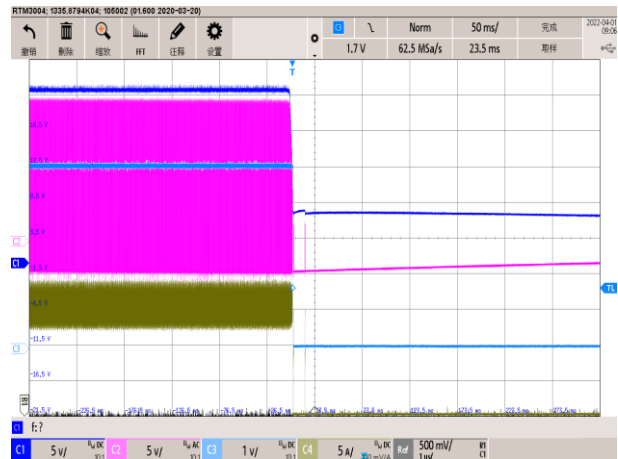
RTM3004; 1335.8794K04; 105002 (01.600 2020-03-20)

撤销 删除 缩放 FFT 注释 设置

C1 Norm 50 ms/ 完成 2022-04-01 09:06

1.7 V 62.5 MSa/s 23.5 ms 取样

T

18.5 V

13.5 V

8.5 V

3.5 V

C2

C1

-1.5 V

TL

-6.5 V

C3

-11.5 V

-16.5 V

-21.5 V

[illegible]

C1 f: ?

C1 5 V/ C2 5 V/ C3 1 V/ C4 5 A/ Ref 500 mV/ 1 s/ R1 C1